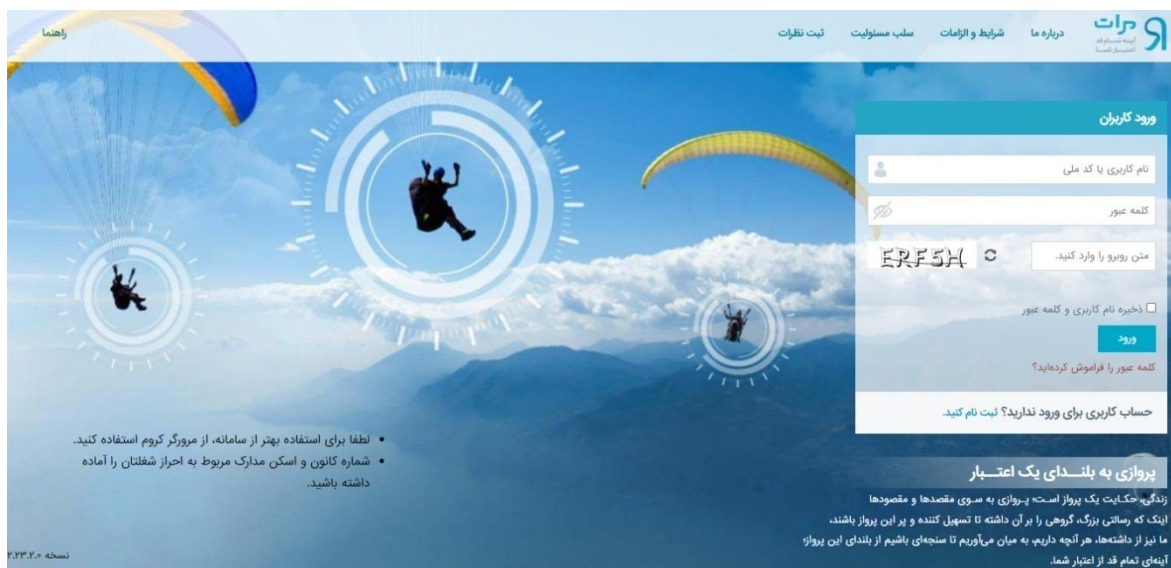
راهنما

ثبت نظرات
سلب مسئولیت
شرایط و الزامات
درباره ما
درات
آینه‌ی تمام قد اعتبار شما

ورود کاربران

نام کاربری یا کد ملی
کلمه عبور
ERF5H
متن روبرو را وارد کنید.
ذخیره نام کاربری و کلمه عبور
ورود
کلمه عبور را فراموش کرده‌اید؟

حساب کاربری برای ورود ندارید؟ ثبت نام کنید.

• لطفا برای استفاده بهتر از سامانه، از مرورگر کروم استفاده کنید.
• شماره کانون و اسکن مدارک مربوط به احراز شغلتان را آماده داشته باشید.

پروازی به بلنـــدای یک اعتـــبار
زندگی، حکایت یک پرواز است؛ پـرواز به سـوی مقصدها و مقصودها
اینک که رسالتی بزرگ، گروهی را بر آن داشته تا تسهیل کننده و پر این پرواز باشند،
ما نیز از داشته‌ها، هر آنچه داریم، به میان می‌آوریم تا سنجه‌ای باشیم از بلندای این پرواز؛
آینه‌ای تمام قد از اعتبار شما.

نسخه ۲.۲۳.۲.۰